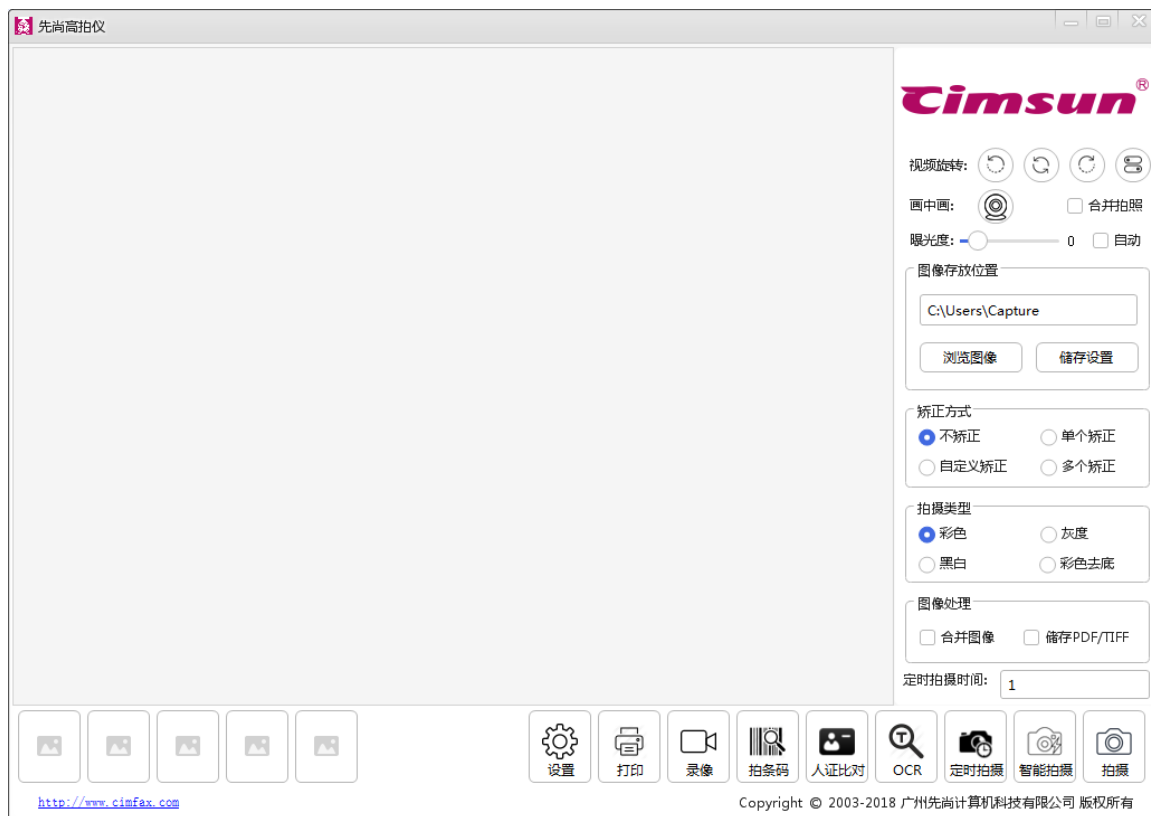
先尚高拍仪

Cimsun®

视频旋转:

画中画:

合并拍照

曝光度:

0

自动

图像存放位置

C:\Users\Capture

浏览图像

储存设置

矫正方式

不矫正

单个矫正

自定义矫正

多个矫正

拍摄类型

彩色

灰度

黑白

彩色去底

图像处理

合并图像

储存PDF/TIFF

定时拍摄时间:

1

设置

打印

录像

拍条码

人证比对

OCR

定时拍摄

智能拍摄

拍摄

http://www.cimfax.com

Copyright © 2003-2018 广州先尚计算机科技有限公司 版权所有